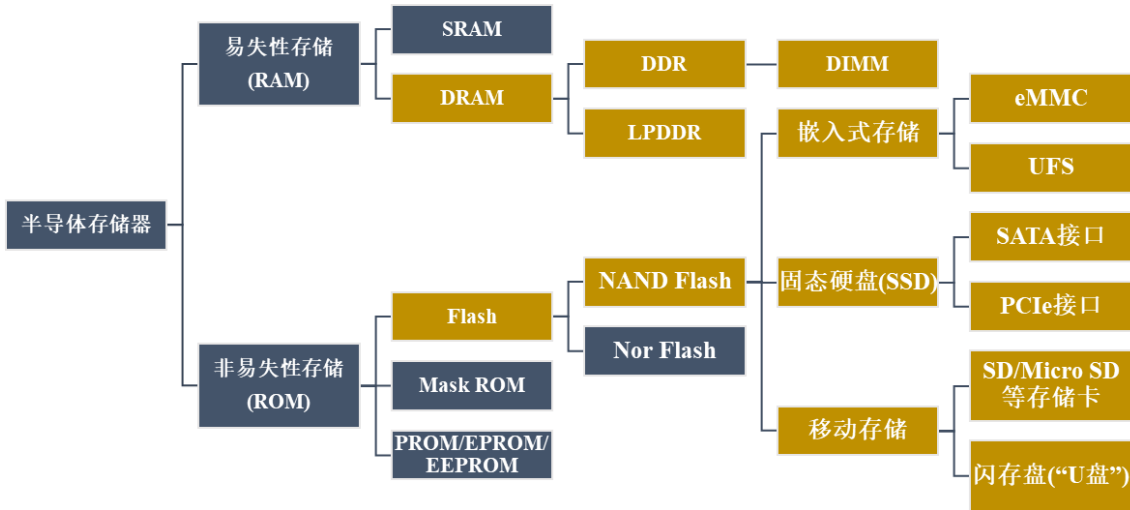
半导体存储器

易失性存储
(RAM)

SRAM

DRAM

DDR

DIMM

LPDDR

非易失性存储
(ROM)

Flash

Mask ROM

PROM/EPROM/
EEPROM

NAND Flash

Nor Flash

嵌入式存储

eMMC

UFS

固态硬盘(SSD)

SATA接口

PCIe接口

移动存储

SD/Micro SD
等存储卡

闪存盘("U盘")